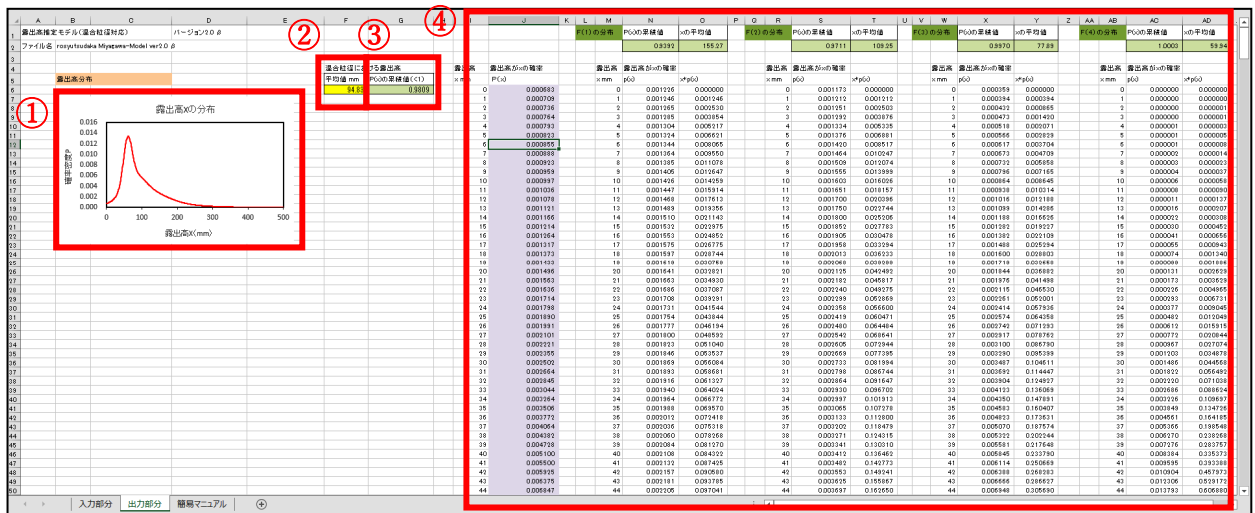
露出高推定モデル（混合粒径対応）　バージョン2.0 β
ファイル名 rosyutsudaka Miyagawa-Model ver2.0 β

① ② ③ ④

露出高分布

露出高xの分布
確率密度 p
0.016
0.014
0.012
0.010
0.008
0.006
0.004
0.002
0.000
0 100 200 300 400 500
露出高x(mm)

混合粒径における露出高
平均値 mm　P(x)の累積値(<1)
94.83　0.9809

F(1)の分布 P(x)の累積値 xの平均値 0.8392 155.27
F(2)の分布 P(x)の累積値 xの平均値 0.9711 109.25
F(3)の分布 P(x)の累積値 xの平均値 0.9970 77.89
F(4)の分布 P(x)の累積値 xの平均値 1.0003 59.94

| 露出高 x mm | 露出高がxの確率 P(x) | 露出高 x mm | 露出高がxの確率 p(x) | x*p(x) | 露出高 x mm | p(x) | x*p(x) | 露出高 x mm | p(x) | x*p(x) | 露出高 x mm | p(x) | x*p(x) |
|---|---|---|---|---|---|---|---|---|---|---|---|---|---|
| 0 | 0.000683 | 0 | 0.001226 | 0.000000 | 0 | 0.001173 | 0.000000 | 0 | 0.000359 | 0.000000 | 0 | 0.000000 | 0.000000 |
| 1 | 0.000709 | 1 | 0.001246 | 0.001246 | 1 | 0.001212 | 0.001212 | 1 | 0.000394 | 0.000394 | 1 | 0.000000 | 0.000000 |
| 2 | 0.000736 | 2 | 0.001265 | 0.002530 | 2 | 0.001251 | 0.002503 | 2 | 0.000432 | 0.000865 | 2 | 0.000000 | 0.000001 |
| 3 | 0.000764 | 3 | 0.001285 | 0.003854 | 3 | 0.001292 | 0.003876 | 3 | 0.000473 | 0.001420 | 3 | 0.000000 | 0.000001 |
| 4 | 0.000793 | 4 | 0.001304 | 0.005217 | 4 | 0.001334 | 0.005335 | 4 | 0.000518 | 0.002071 | 4 | 0.000001 | 0.000003 |
| 5 | 0.000823 | 5 | 0.001324 | 0.006621 | 5 | 0.001376 | 0.006881 | 5 | 0.000566 | 0.002828 | 5 | 0.000001 | 0.000005 |
| 6 | 0.000855 | 6 | 0.001344 | 0.008065 | 6 | 0.001420 | 0.008517 | 6 | 0.000617 | 0.003704 | 6 | 0.000001 | 0.000008 |
| 7 | 0.000888 | 7 | 0.001364 | 0.009550 | 7 | 0.001464 | 0.010247 | 7 | 0.000673 | 0.004709 | 7 | 0.000002 | 0.000014 |
| 8 | 0.000923 | 8 | 0.001385 | 0.011078 | 8 | 0.001509 | 0.012074 | 8 | 0.000732 | 0.005858 | 8 | 0.000003 | 0.000023 |
| 9 | 0.000959 | 9 | 0.001405 | 0.012647 | 9 | 0.001555 | 0.013999 | 9 | 0.000796 | 0.007165 | 9 | 0.000004 | 0.000037 |
| 10 | 0.000997 | 10 | 0.001426 | 0.014259 | 10 | 0.001603 | 0.016026 | 10 | 0.000864 | 0.008645 | 10 | 0.000006 | 0.000058 |
| 11 | 0.001036 | 11 | 0.001447 | 0.015914 | 11 | 0.001651 | 0.018157 | 11 | 0.000938 | 0.010314 | 11 | 0.000008 | 0.000090 |
| 12 | 0.001076 | 12 | 0.001468 | 0.017613 | 12 | 0.001700 | 0.020396 | 12 | 0.001016 | 0.012188 | 12 | 0.000011 | 0.000137 |
| 13 | 0.001121 | 13 | 0.001489 | 0.019356 | 13 | 0.001750 | 0.022744 | 13 | 0.001099 | 0.014286 | 13 | 0.000016 | 0.000207 |
| 14 | 0.001166 | 14 | 0.001510 | 0.021143 | 14 | 0.001800 | 0.025206 | 14 | 0.001188 | 0.016626 | 14 | 0.000022 | 0.000308 |
| 15 | 0.001214 | 15 | 0.001532 | 0.022975 | 15 | 0.001852 | 0.027783 | 15 | 0.001282 | 0.019227 | 15 | 0.000030 | 0.000450 |
| 16 | 0.001264 | 16 | 0.001553 | 0.024852 | 16 | 0.001905 | 0.030478 | 16 | 0.001382 | 0.022109 | 16 | 0.000041 | 0.000656 |
| 17 | 0.001317 | 17 | 0.001575 | 0.026775 | 17 | 0.001958 | 0.033294 | 17 | 0.001488 | 0.025294 | 17 | 0.000055 | 0.000943 |
| 18 | 0.001373 | 18 | 0.001597 | 0.028744 | 18 | 0.002013 | 0.036233 | 18 | 0.001600 | 0.028803 | 18 | 0.000074 | 0.001340 |
| 19 | 0.001433 | 19 | 0.001619 | 0.030758 | 19 | 0.002068 | 0.039299 | 19 | 0.001719 | 0.032658 | 19 | 0.000099 | 0.001886 |
| 20 | 0.001496 | 20 | 0.001641 | 0.032821 | 20 | 0.002125 | 0.042492 | 20 | 0.001844 | 0.036882 | 20 | 0.000131 | 0.002629 |
| 21 | 0.001563 | 21 | 0.001663 | 0.034930 | 21 | 0.002182 | 0.045817 | 21 | 0.001976 | 0.041498 | 21 | 0.000173 | 0.003629 |
| 22 | 0.001636 | 22 | 0.001686 | 0.037087 | 22 | 0.002240 | 0.049275 | 22 | 0.002115 | 0.046530 | 22 | 0.000226 | 0.004965 |
| 23 | 0.001714 | 23 | 0.001708 | 0.039291 | 23 | 0.002299 | 0.052869 | 23 | 0.002261 | 0.052001 | 23 | 0.000293 | 0.006731 |
| 24 | 0.001798 | 24 | 0.001731 | 0.041544 | 24 | 0.002358 | 0.056600 | 24 | 0.002414 | 0.057936 | 24 | 0.000377 | 0.009045 |
| 25 | 0.001890 | 25 | 0.001754 | 0.043844 | 25 | 0.002419 | 0.060471 | 25 | 0.002574 | 0.064358 | 25 | 0.000482 | 0.012049 |
| 26 | 0.001991 | 26 | 0.001777 | 0.046194 | 26 | 0.002480 | 0.064484 | 26 | 0.002742 | 0.071293 | 26 | 0.000612 | 0.015915 |
| 27 | 0.002101 | 27 | 0.001800 | 0.048592 | 27 | 0.002542 | 0.068641 | 27 | 0.002917 | 0.078762 | 27 | 0.000772 | 0.020844 |
| 28 | 0.002221 | 28 | 0.001823 | 0.051040 | 28 | 0.002605 | 0.072944 | 28 | 0.003100 | 0.086790 | 28 | 0.000967 | 0.027074 |
| 29 | 0.002355 | 29 | 0.001846 | 0.053537 | 29 | 0.002669 | 0.077395 | 29 | 0.003290 | 0.095399 | 29 | 0.001203 | 0.034878 |
| 30 | 0.002501 | 30 | 0.001869 | 0.056084 | 30 | 0.002733 | 0.081994 | 30 | 0.003487 | 0.104611 | 30 | 0.001486 | 0.044568 |
| 31 | 0.002664 | 31 | 0.001893 | 0.058681 | 31 | 0.002798 | 0.086744 | 31 | 0.003692 | 0.114447 | 31 | 0.001822 | 0.056490 |
| 32 | 0.002845 | 32 | 0.001916 | 0.061327 | 32 | 0.002864 | 0.091647 | 32 | 0.003904 | 0.124927 | 32 | 0.002220 | 0.071038 |
| 33 | 0.003044 | 33 | 0.001940 | 0.064024 | 33 | 0.002930 | 0.096702 | 33 | 0.004123 | 0.136069 | 33 | 0.002686 | 0.088634 |
| 34 | 0.003264 | 34 | 0.001964 | 0.066772 | 34 | 0.002997 | 0.101913 | 34 | 0.004350 | 0.147891 | 34 | 0.003226 | 0.109697 |
| 35 | 0.003506 | 35 | 0.001988 | 0.069570 | 35 | 0.003065 | 0.107278 | 35 | 0.004583 | 0.160407 | 35 | 0.003849 | 0.134726 |
| 36 | 0.003772 | 36 | 0.002012 | 0.072418 | 36 | 0.003133 | 0.112800 | 36 | 0.004823 | 0.173631 | 36 | 0.004561 | 0.164185 |
| 37 | 0.004064 | 37 | 0.002036 | 0.075318 | 37 | 0.003202 | 0.118479 | 37 | 0.005070 | 0.187574 | 37 | 0.005366 | 0.198548 |
| 38 | 0.004382 | 38 | 0.002060 | 0.078268 | 38 | 0.003271 | 0.124315 | 38 | 0.005322 | 0.202244 | 38 | 0.006270 | 0.238268 |
| 39 | 0.004728 | 39 | 0.002084 | 0.081270 | 39 | 0.003341 | 0.130310 | 39 | 0.005581 | 0.217648 | 39 | 0.007276 | 0.283757 |
| 40 | 0.005100 | 40 | 0.002108 | 0.084322 | 40 | 0.003412 | 0.136462 | 40 | 0.005845 | 0.233790 | 40 | 0.008384 | 0.335373 |
| 41 | 0.005500 | 41 | 0.002132 | 0.087425 | 41 | 0.003482 | 0.142773 | 41 | 0.006114 | 0.250669 | 41 | 0.009595 | 0.393388 |
| 42 | 0.005925 | 42 | 0.002157 | 0.090580 | 42 | 0.003553 | 0.149241 | 42 | 0.006388 | 0.268283 | 42 | 0.010904 | 0.457973 |
| 43 | 0.006375 | 43 | 0.002181 | 0.093785 | 43 | 0.003625 | 0.155867 | 43 | 0.006666 | 0.286627 | 43 | 0.012306 | 0.529172 |
| 44 | 0.006847 | 44 | 0.002205 | 0.097041 | 44 | 0.003697 | 0.162650 | 44 | 0.006948 | 0.305690 | 44 | 0.013793 | 0.606880 |

入力部分　出力部分　簡易マニュアル